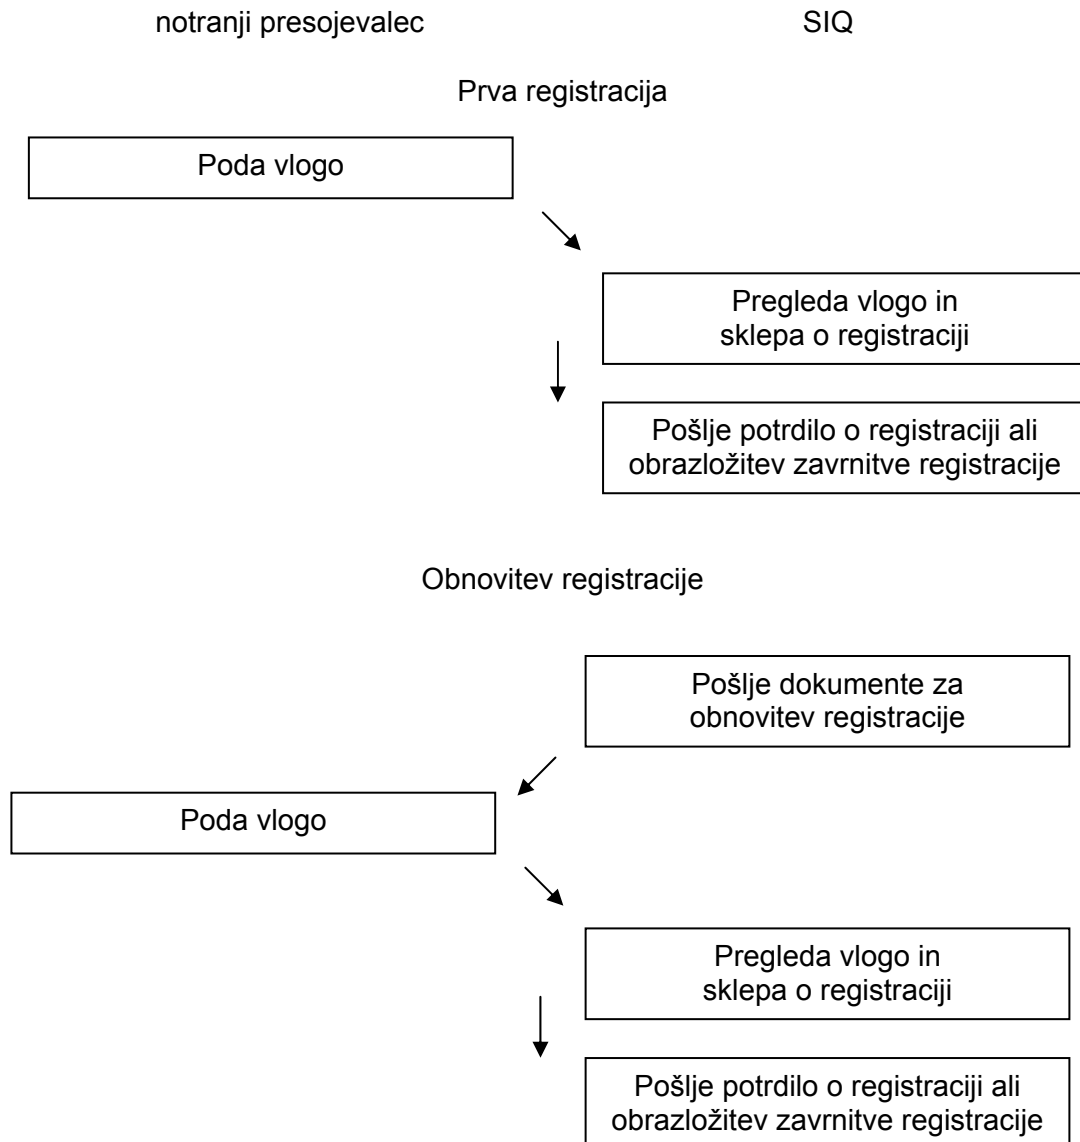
notranji presojevalec

SIQ

Prva registracija

Poda vlogo

Pregleda vlogo in sklepa o registraciji

Pošlje potrdilo o registraciji ali obrazložitev zavrnitve registracije

Obnovitev registracije

Pošlje dokumente za obnovitev registracije

Poda vlogo

Pregleda vlogo in sklepa o registraciji

Pošlje potrdilo o registraciji ali obrazložitev zavrnitve registracije